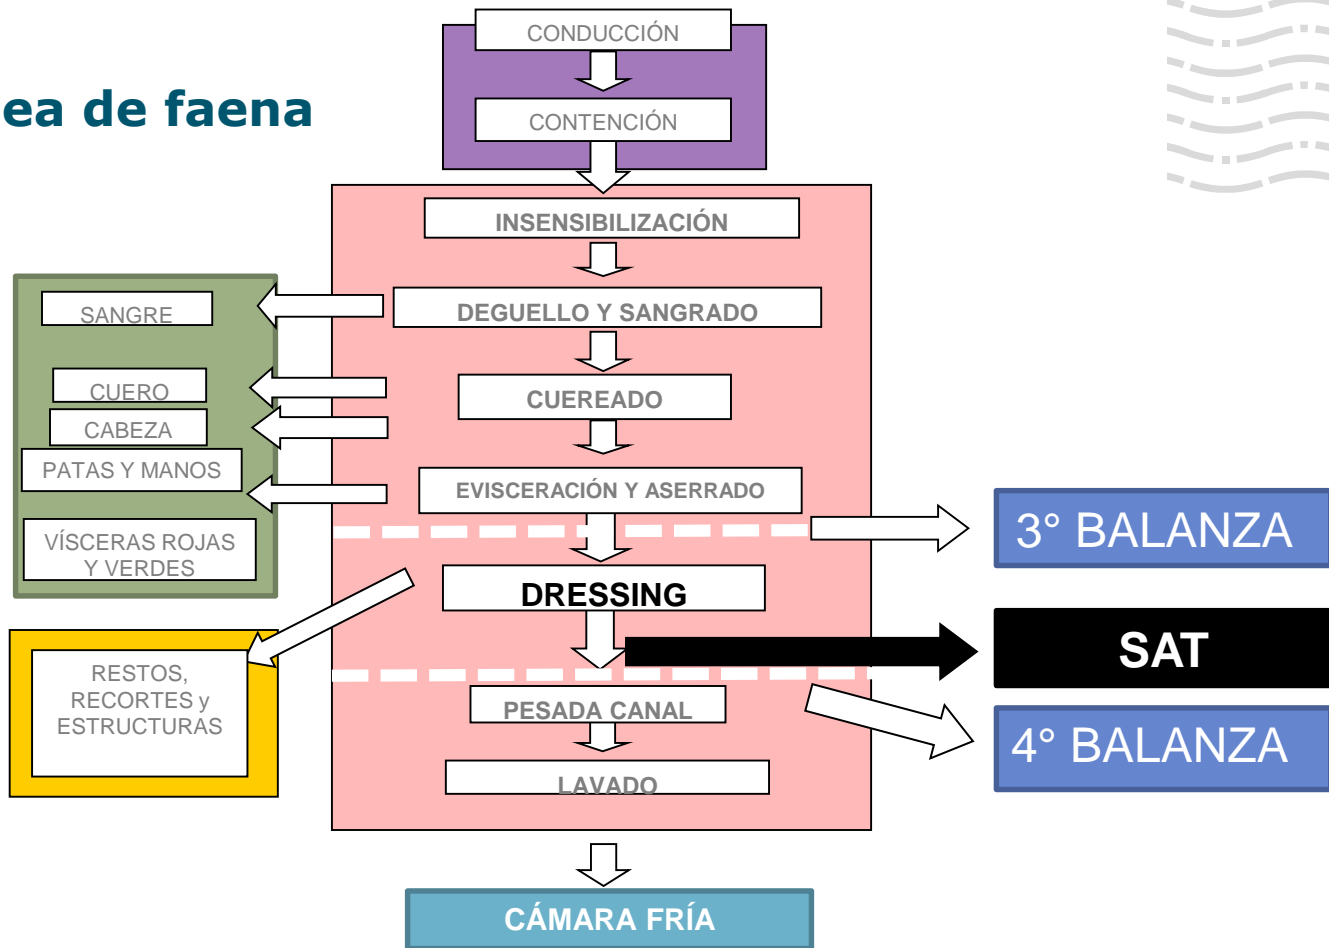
ea de faena

CONDUCCIÓN

CONTENCIÓN

INSENSIBILIZACIÓN

DEGUELLO Y SANGRADO

CUEREADO

EVISCERACIÓN Y ASERRADO

DRESSING

PESADA CANAL

LAVADO

CÁMARA FRÍA

SANGRE

CUERO

CABEZA

PATAS Y MANOS

VÍSCERAS ROJAS Y VERDES

RESTOS, RECORTES y ESTRUCTURAS

3° BALANZA

SAT

4° BALANZA